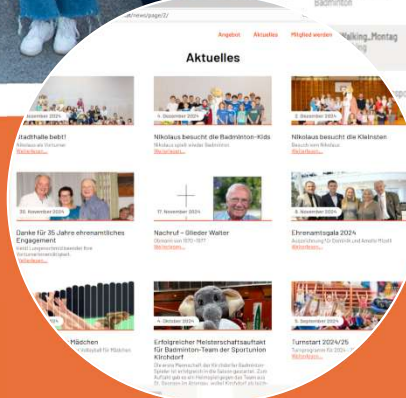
.at/news/page/2/

Badminton

Angebot Aktuelles Mitglied werden

Walking_Montag

Aktuelles

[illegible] Dezember 2024

Stadthalle bebt!

Nikolaus am Turnsaal

Weiterlesen...

4. Dezember 2024

Nikolaus besucht die Badminton-Kids

Nikolaus spielt wieder Badminton

Weiterlesen...

2. Dezember 2024

Nikolaus besucht die Kleinsten

Besuch vom Nikolaus

Weiterlesen...

30. November 2024

Danke für 35 Jahre ehrenamtliches Engagement

Ewald Langeschnödl beendet 35 Jahre Vorstandsarbeit

Weiterlesen...

17. November 2024

Nachruf – Gliederer Walter

Obmann von 1972–1977

Weiterlesen...

8. November 2024

Ehrenamtsgala 2024

Auszeichnung für Dietrich und Amelie Pfandl

Weiterlesen...

Mädchen

Volleyball für Mädchen

4. Oktober 2024

Erfolgreicher Meisterschaftsauftakt für Badminton-Team der Sportunion Kirchdorf

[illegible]

9. September 2024

Turnstart 2024/25

Turnprogramm für 2024/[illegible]

Weiterlesen...